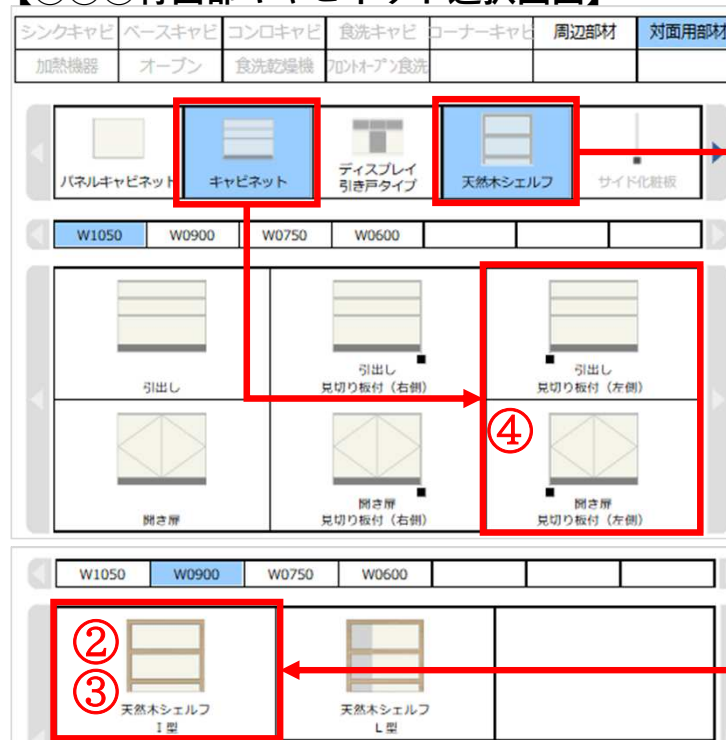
【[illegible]背面部キャビネット選択画面】

| シンクキャビ | ベースキャビ | コンロキャビ | 食洗キャビ | コーナーキャビ | 周辺部材 | 対面用部材 |
|---|---|---|---|---|---|---|
| 加熱機器 | オーブン | 食洗乾燥機 | フロントオープン食洗 | | | |

パネルキャビネット
キャビネット
ディスプレイ 引き戸タイプ
天然木シェルフ
サイド化粧板

| W1050 | W0900 | W0750 | W0600 | | | |
|---|---|---|---|---|---|---|

引出し
引出し 見切り板付（右側）
引出し 見切り板付（左側）
④
開き扉
開き扉 見切り板付（右側）
開き扉 見切り板付（左側）

| W1050 | W0900 | W0750 | W0600 | | | |
|---|---|---|---|---|---|---|

②
③
天然木シェルフ I型
天然木シェルフ L型